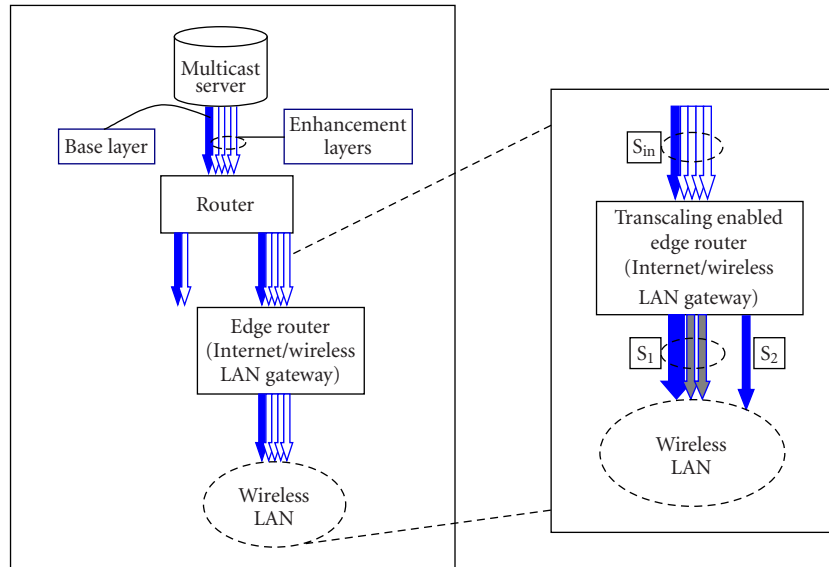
Multicast server

Base layer

Enhancement layers

Router

Edge router (Internet/wireless LAN gateway)

Wireless LAN

$S_{in}$

Transcaling enabled edge router (Internet/wireless LAN gateway)

$S_1$

$S_2$

Wireless LAN